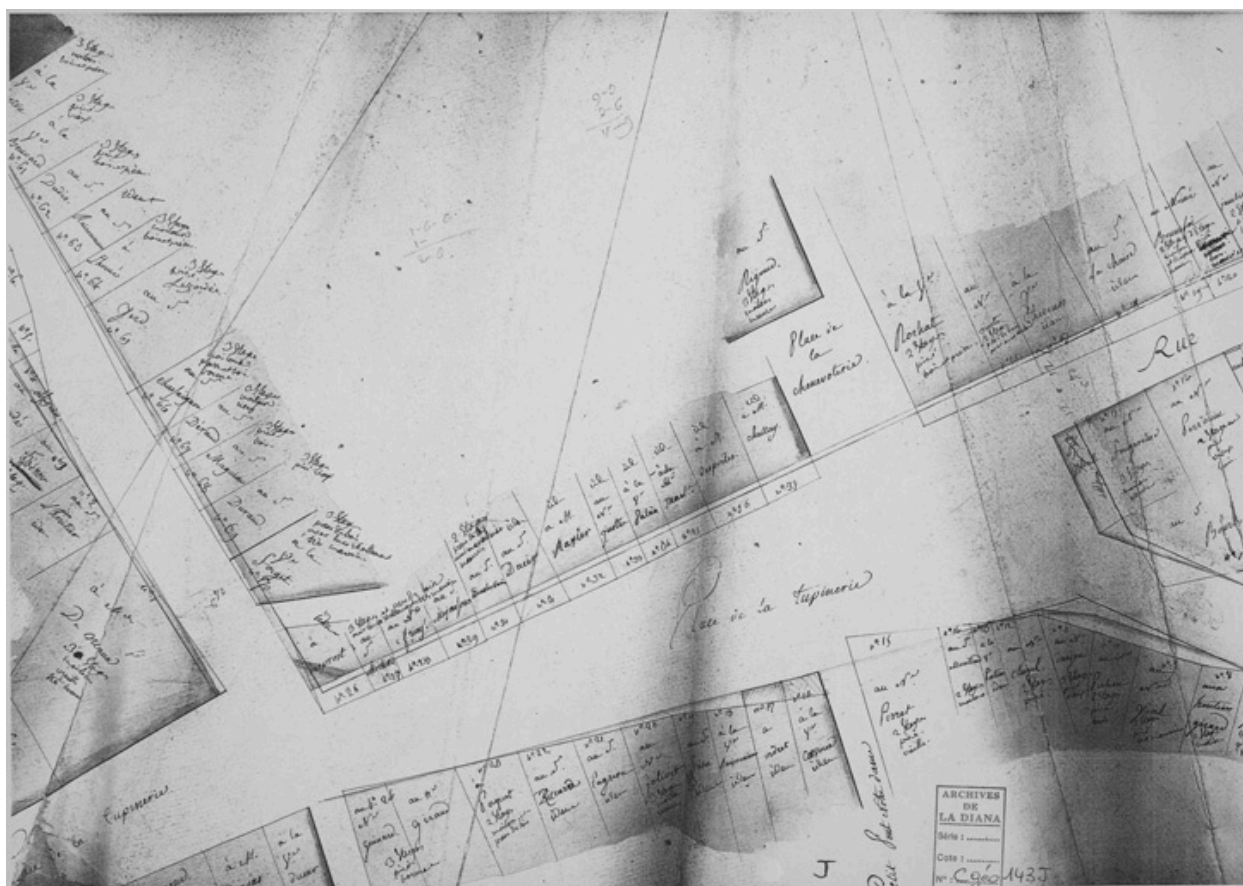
Place de la chaussaterie

Rue

Place de la Tupinerie

Tupinerie

au 5.
Pagnon
3 étages

à la 3e
Rochat
3 étages

au 5
Charbonnier

au 5
Pupier

au 5.
Magnon

au 5
Duron

au 5e
Jaquet

au 5e
Bernard

au 5e
Pagnon

à la 3e
Coussin

au 1er
Perret
2 étages

au 1er
Giraud

a M.
Auger

à la 3e
Palais

D. Orcand
3 étages

n° 15

n° 27

n° 28

n° 29

n° 30

n° 31

n° 32

n° 33

n° 34

n° 35

n° 36

n° 37

n° 62

n° 63

J

ARCHIVES DE LA DIANA
Série :
Cote :
N° : C géo 143 J